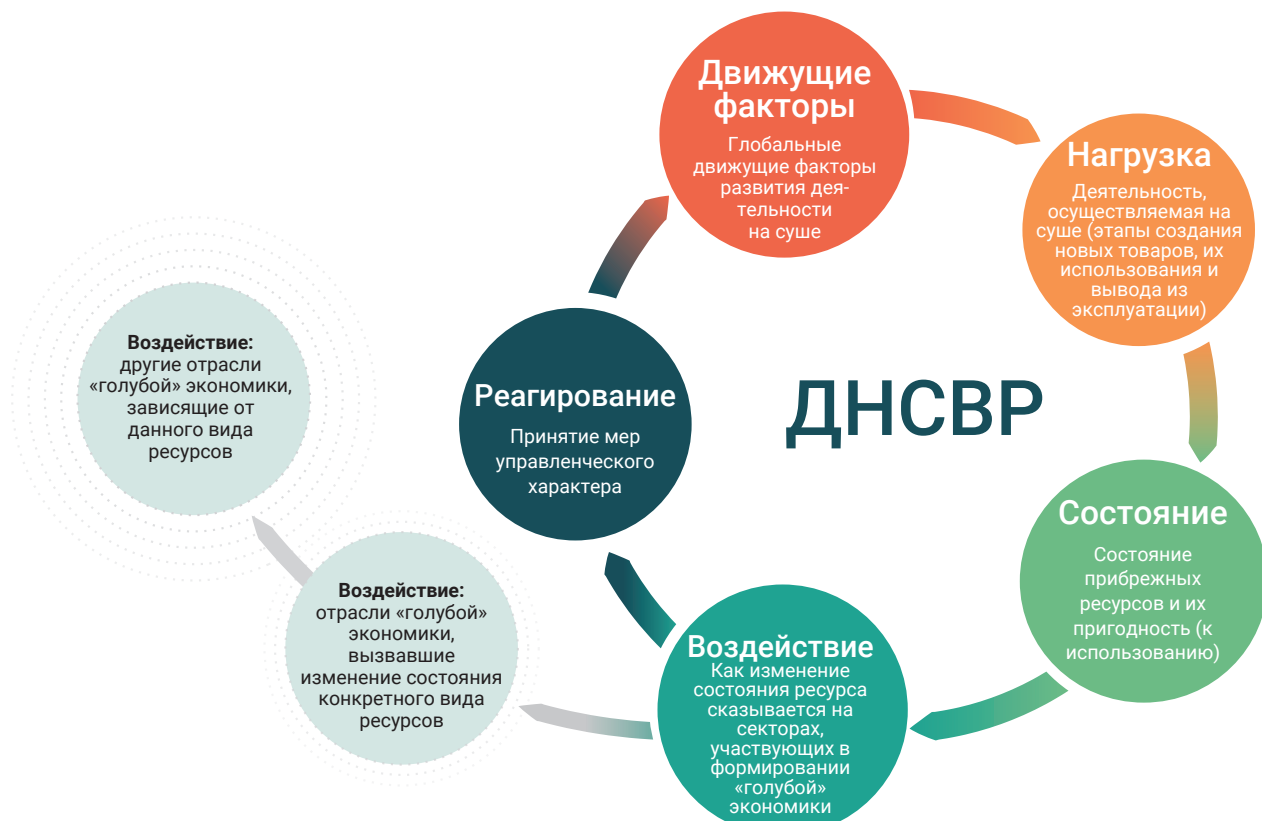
Движущие факторы
Глобальные движущие факторы развития деятельности на суше

Нагрузка
Деятельность, осуществляемая на суше (этапы создания новых товаров, их использования и вывода из эксплуатации)

ДНСВР

Состояние
Состояние прибрежных ресурсов и их пригодность (к использованию)

Воздействие
Как изменение состояния ресурса сказывается на секторах, участвующих в формировании «голубой» экономики

Реагирование
Принятие мер управленческого характера

Воздействие: другие отрасли «голубой» экономики, зависящие от данного вида ресурсов

Воздействие: отрасли «голубой» экономики, вызвавшие изменение состояния конкретного вида ресурсов